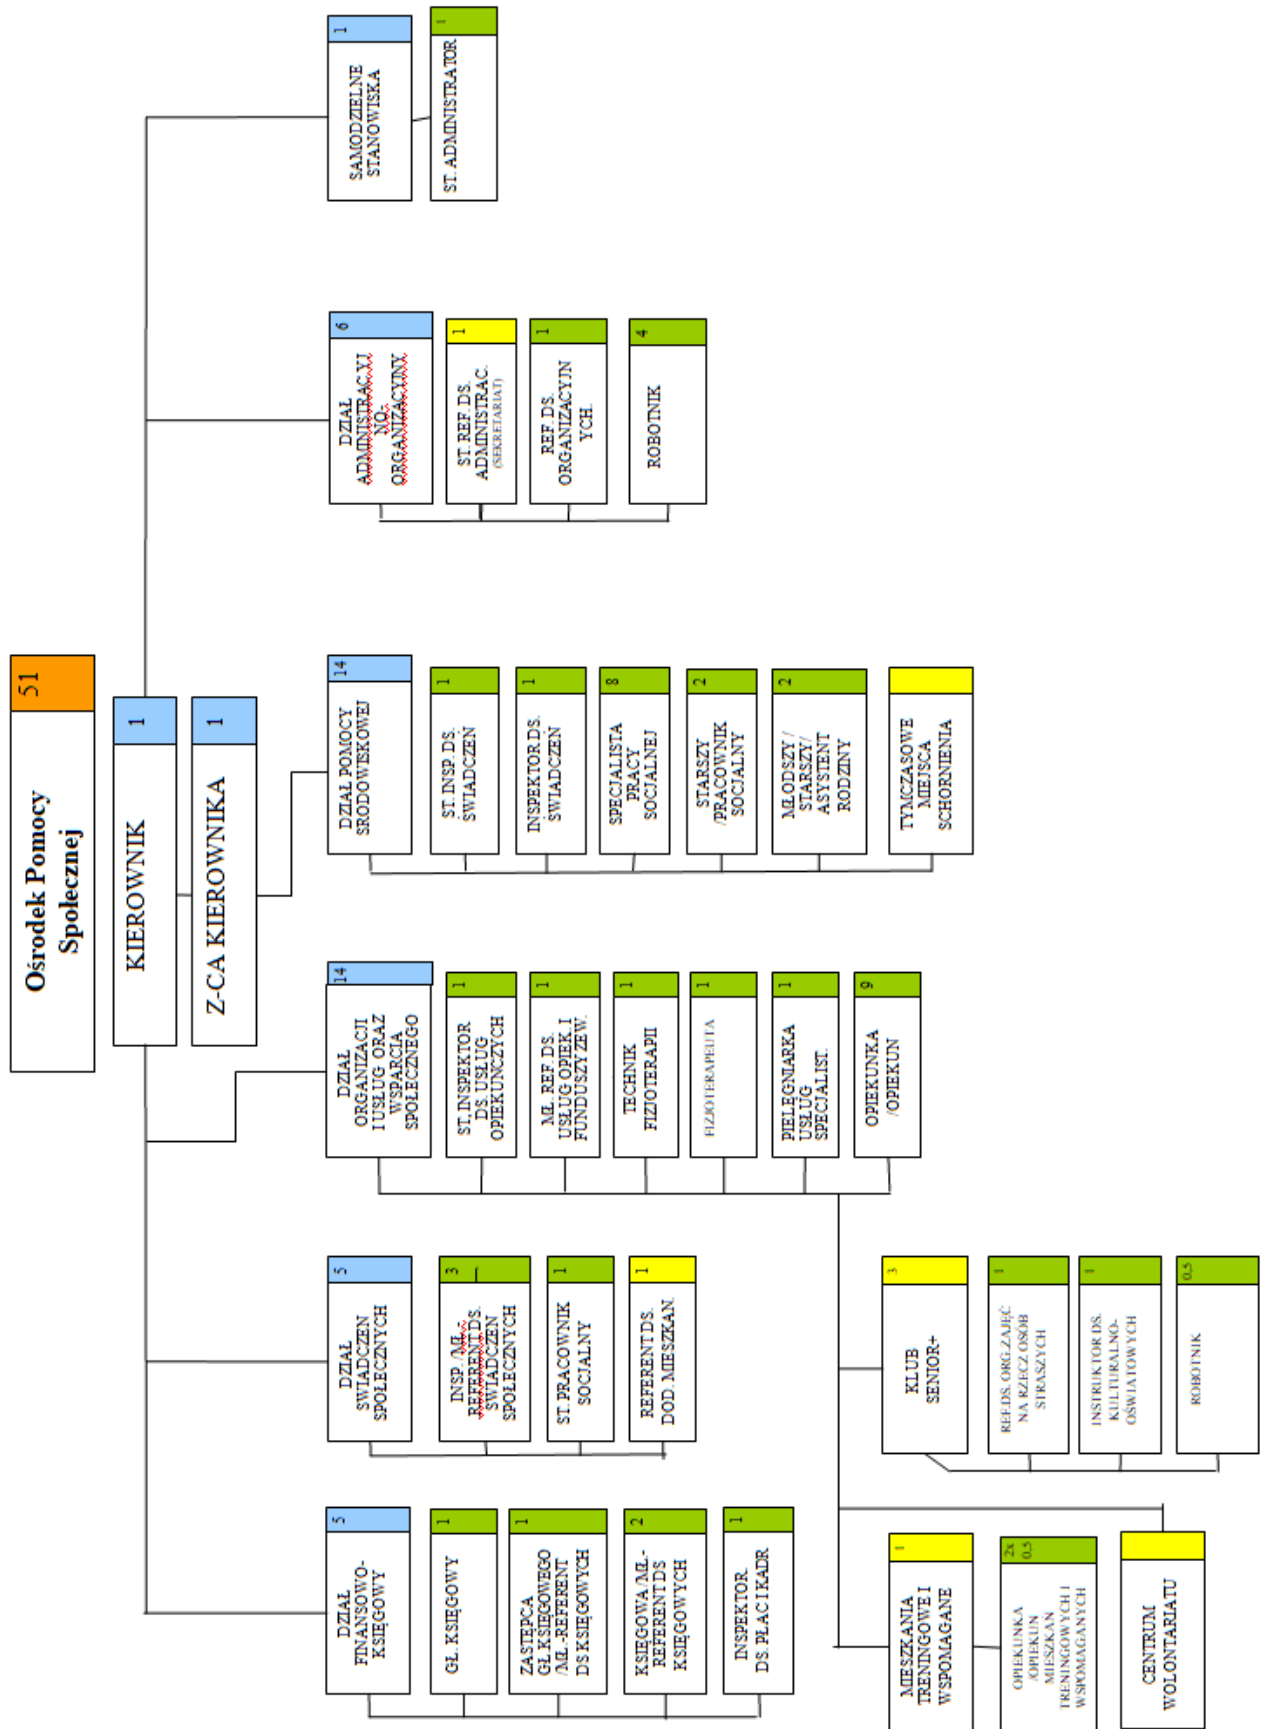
51
Ośrodek Pomocy Społecznej

1
KIEROWNIK

1
Z-CA KIEROWNIKA

1
SAMODZIELNE STANOWISKA

1
ST. ADMINISTRATOR

6
DZIAŁ ADMINISTRACYJNO-ORGANIZACYJNY

1
ST. REF. DS. ADMINISTRAC. (SEKRETARIAT)

1
REF. DS. ORGANIZACYJNYCH

4
ROBOTNIK

14
DZIAŁ POMOCY ŚRODOWISKOWEJ

1
ST. INSP. DS. ŚWIADCZEŃ

1
INSPEKTOR DS. ŚWIADCZEŃ

8
SPECJALISTA PRACY SOCJALNEJ

2
STARSZY /PRACOWNIK SOCJALNY

2
MŁODSZY / STARSZY/ ASYSTENT RODZINY

TYMCZASOWE MIEJSCA SCHRONIENIA

14
DZIAŁ ORGANIZACJI I USŁUG ORAZ WSPARCIA SPOŁECZNEGO

1
ST. INSPEKTOR DS. USŁUG OPIEKUŃCZYCH

1
MŁ. REF. DS. USŁUG OPIEK. I FUNDUSZY ZEW.

1
TECHNIK FIZJOTERAPII

1
FIZJOTERAPEUTA

1
PIELĘGNIARKA USŁUG SPECJALIST.

9
OPIEKUNKA /OPIEKUN

5
DZIAŁ ŚWIADCZEŃ SPOŁECZNYCH

3
INSP. /MŁ. REFERENT DS. ŚWIADCZEŃ SPOŁECZNYCH

1
ST. PRACOWNIK SOCJALNY

1
REFERENT DS. DOD. MIESZKAN.

5
DZIAŁ FINANSOWO-KSIĘGOWY

1
GŁ. KSIĘGOWY

1
ZASTĘPCA GŁ. KSIĘGOWEGO /MŁ. REFERENT DS KSIĘGOWYCH

2
KSIĘGOWA /MŁ. REFERENT DS KSIĘGOWYCH

1
INSPEKTOR DS. PŁAC I KADR

3
KLUB SENIOR+

1
REF. DS. ORG. ZAJĘĆ NA RZECZ OSÓB STRASZYCH

1
INSTRUKTOR DS. KULTURALNO-OŚWIATOWYCH

0,5
ROBOTNIK

1
MIESZKANIA TRENINGOWE I WSPOMAGANE

2x 0,5
OPIEKUNKA /OPIEKUN MIESZKAŃ TRENINGOWYCH I WSPOMAGANYCH

CENTRUM WOLONTARIATU